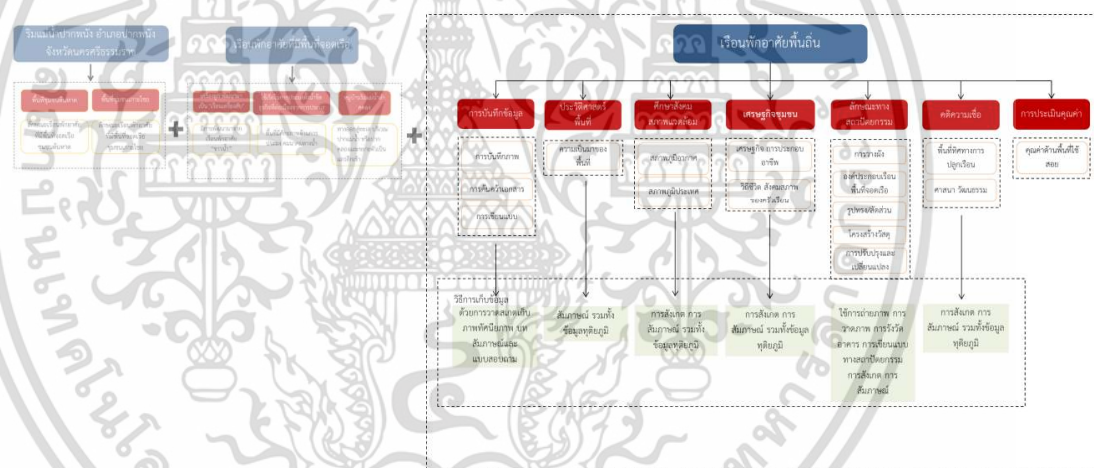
วิมแม่น้ำปากพนัง อำเภอปากพนัง จังหวัดนครศรีธรรมราช

พื้นที่ชุมชนดั้งเดิม

พื้นที่ชุมชนการโยธา

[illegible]

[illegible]

เรือนพักอาศัยที่มีที่จอดเรือ

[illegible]

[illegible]

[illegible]

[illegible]

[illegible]

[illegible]

เรือนพักอาศัยพื้นถิ่น

การบันทึกข้อมูล

การบันทึกภาพ

การค้นคว้าเอกสาร

การเขียนแบบ

ประวัติศาสตร์พื้นที่

ความเป็นมาของพื้นที่

ศึกษาสังคมสภาพแวดล้อม

สภาพภูมิอากาศ

สภาพภูมิประเทศ

เศรษฐกิจชุมชน

เศรษฐกิจและการประกอบอาชีพ

วิถีชีวิต สังคมสภาพของครัวเรือน

ลักษณะทางสถาปัตยกรรม

การวางผัง

องค์ประกอบเรือนพื้นที่จอดเรือ

รูปทรงสัดส่วน

โครงสร้างวัสดุ

การปรับปรุงและเปลี่ยนแปลง

คติความเชื่อ

พื้นที่พิธีกรรมการปลูกเรือน

ศาสนา วัฒนธรรม

การประเมินคุณค่า

คุณค่าด้านพื้นที่ใช้สอย

วิธีการเก็บข้อมูล ด้วยการวาดสเกตซ์ ถ่ายภาพ สัมภาษณ์ และแบบสอบถาม

สัมภาษณ์ รวมทั้งข้อมูลทุติยภูมิ

การสังเกต การสัมภาษณ์ รวมทั้งข้อมูลทุติยภูมิ

การสังเกต การสัมภาษณ์ รวมทั้งข้อมูลทุติยภูมิ

ใช้การถ่ายภาพ การวาดภาพ การรังวัดอาคาร การเขียนแบบทางสถาปัตยกรรม การสังเกต การสัมภาษณ์

การสังเกต การสัมภาษณ์ รวมทั้งข้อมูลทุติยภูมิ